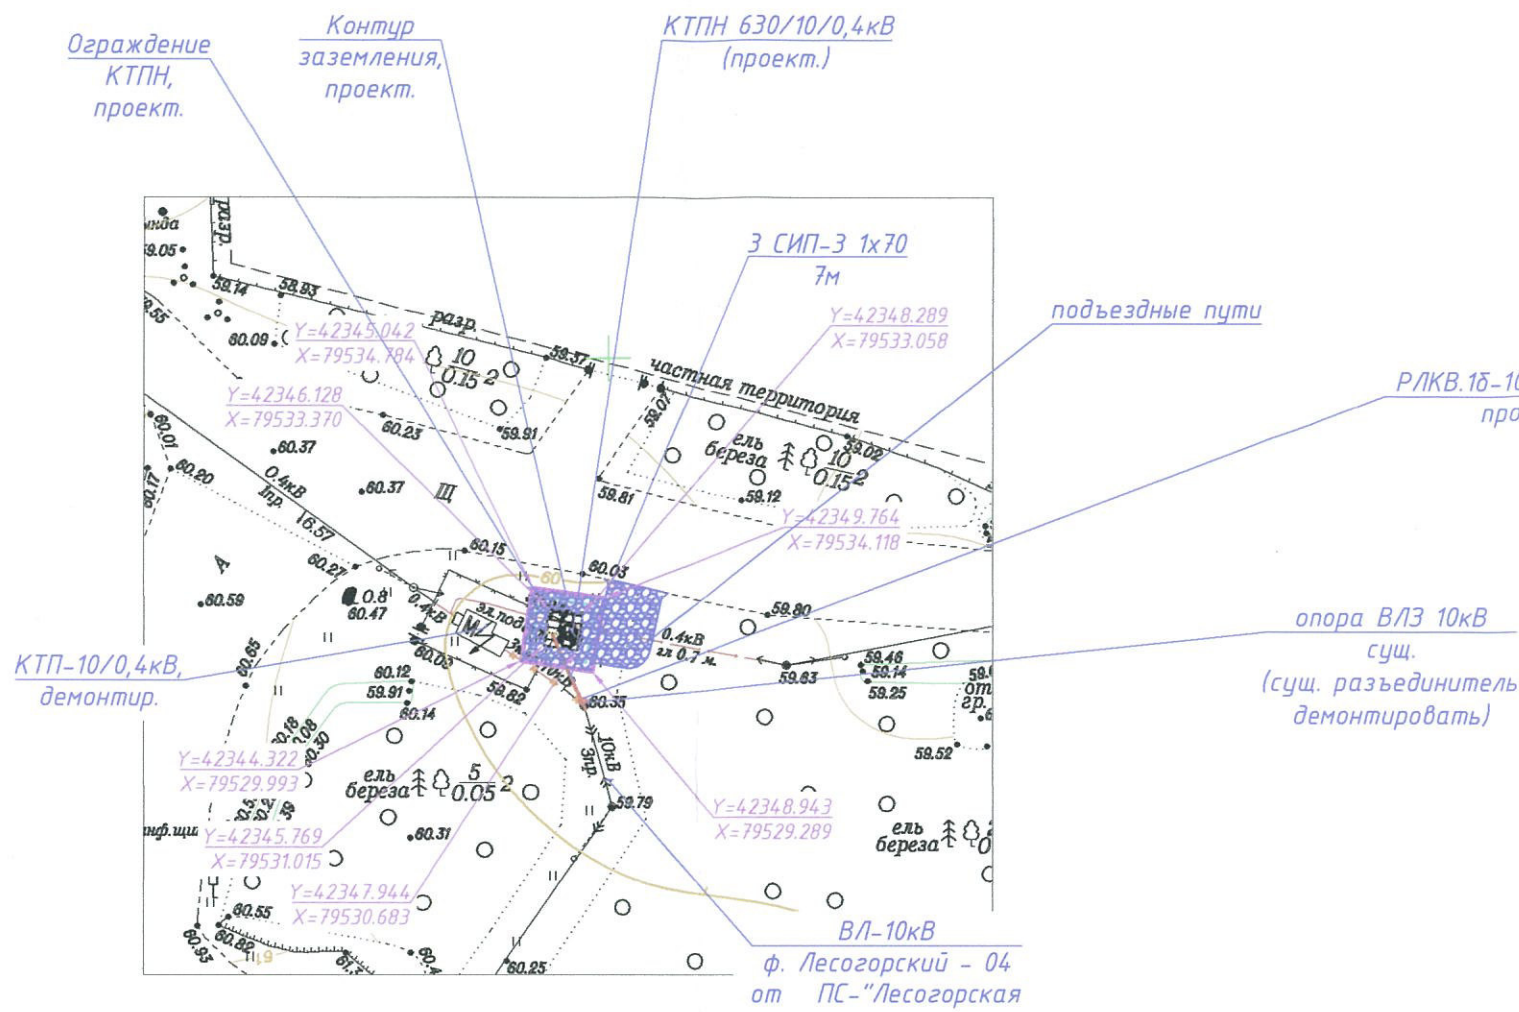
Ограждение КТПН, проект.

Контур заземления, проект.

КТПН 630/10/0,4кВ (проект.)

3 СИП-3 1х70 7м

подъездные пути

РЛКВ.1б-1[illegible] про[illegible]

Y=42348.289
X=79533.058

Y=42345.042
X=79534.784

Y=42346.128
X=79533.370

Y=42349.764
X=79534.118

опора ВЛЗ 10кВ сущ. (сущ. разъединитель демонтировать)

КТП-10/0,4кВ, демонтир.

Y=42344.322
X=79529.993

Y=42345.769
X=79531.015

Y=42347.944
X=79530.683

Y=42348.943
X=79529.289

ВЛ-10кВ
ф. Лесогорский - 04
от ПС-"Лесогорская

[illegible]нда
59.05
59.14
58.93
разр.
разр.
60.09
10
0.15 2
59.37
частная территория
59.07
60.23
59.91
60.37
60.01
60.20
0.4кВ
1пр
16.57
60.37
Щ
ель
береза
10
0.15 2
59.02
59.12
59.81
60.17
60.15
60.27
60.03
А
0.8
60.47
60.59
0.4кВ
эл.под.
М
60.03
0.4кВ
2х 0.7 м.
59.80
59.83
59.46
59.14
59.25
59.
от
гр.
60.65
60.12
59.91
60.14
59.82
60.35
10кВ
3пр.
59.52
60.18
60.08
60.30
ель
береза
5
0.05 2
59.79
ель
береза
инф.щит
60.31
60.55
60.82
60.93
61
60.4
61.7
60.25